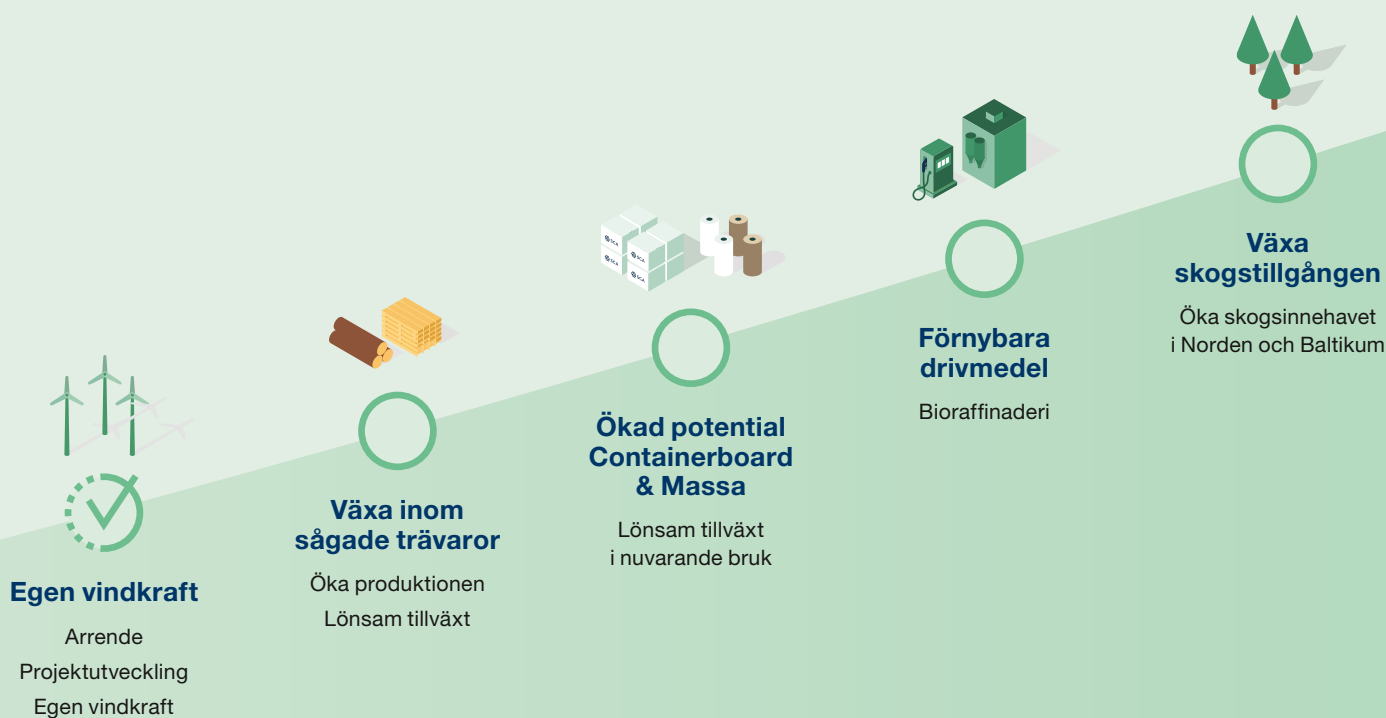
Egen vindkraft

Arrende

Projektutveckling

Egen vindkraft

Växa inom sågade trävaror

Öka produktionen

Lönsam tillväxt

SCA

Ökad potential Containerboard & Massa

Lönsam tillväxt i nuvarande bruk

Förnybara drivmedel

Bioraffinaderi

Växa skogstillgången

Öka skogsinnehavet i Norden och Baltikum